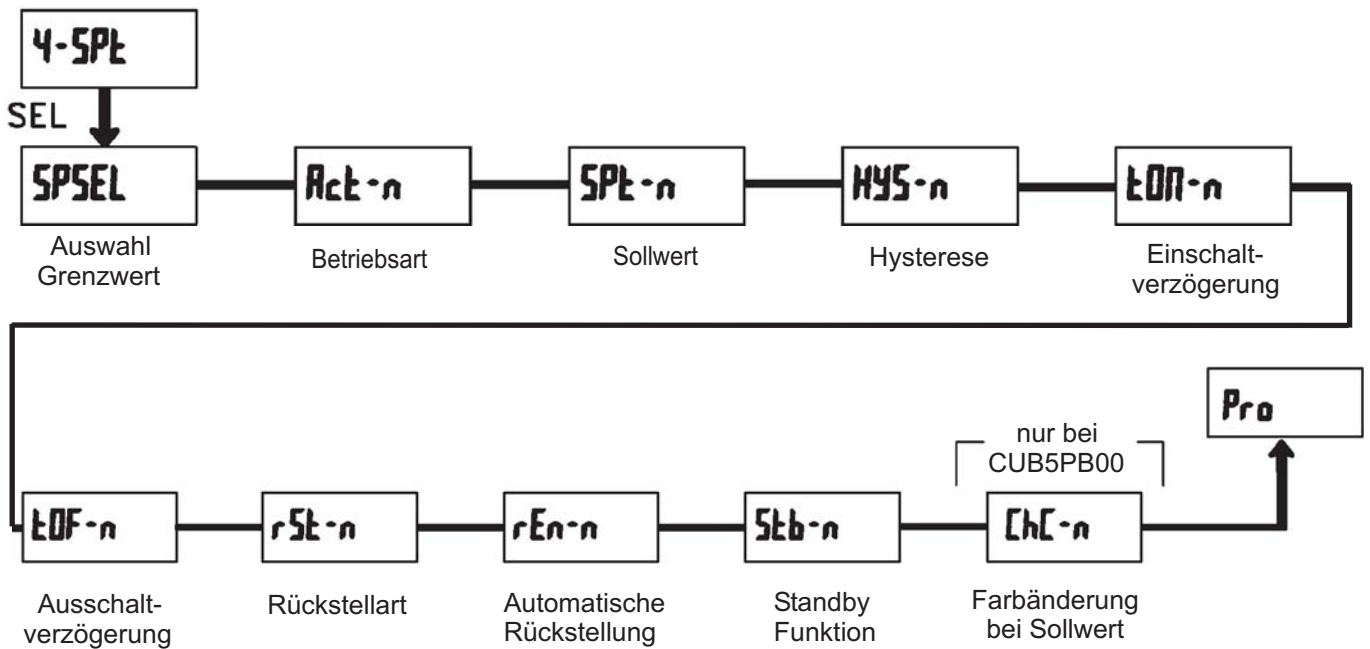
4-SPt

SEL

SPSEL
Auswahl Grenzwert

Act-n
Betriebsart

SPt-n
Sollwert

HYS-n
Hysterese

tON-n
Einschaltverzögerung

tOF-n
Ausschaltverzögerung

rSt-n
Rückstellart

rEn-n
Automatische Rückstellung

Stb-n
Standby Funktion

nur bei CUB5PB00

ChC-n
Farbänderung bei Sollwert

Pro